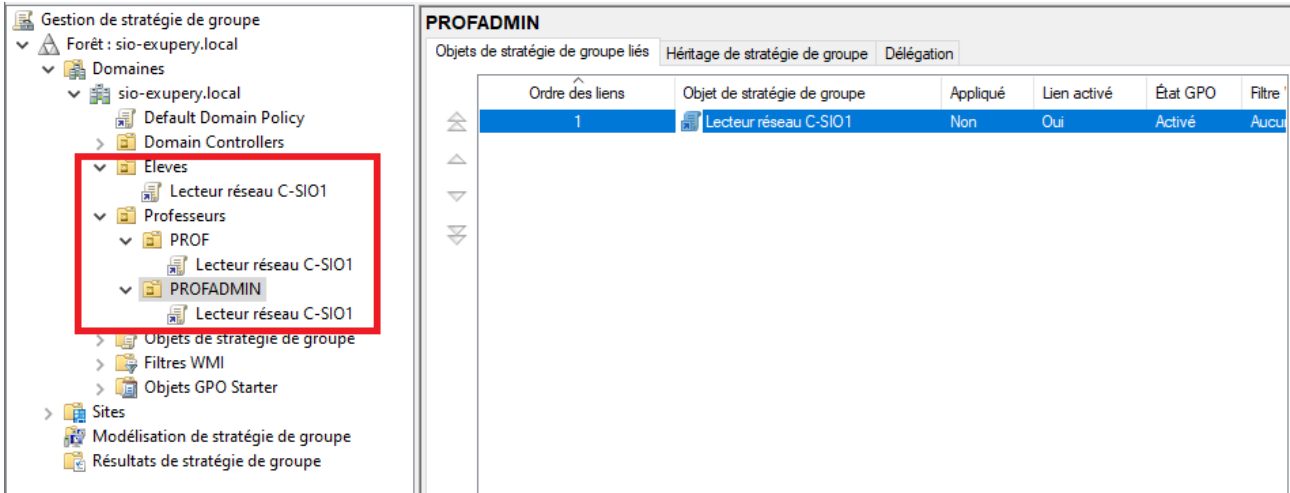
Gestion de stratégie de groupe
Forêt : sio-exupery.local
Domaines
sio-exupery.local
Default Domain Policy
Domain Controllers
Eleves
Lecteur réseau C-SIO1
Professeurs
PROF
Lecteur réseau C-SIO1
PROFADMIN
Lecteur réseau C-SIO1
Objets de stratégie de groupe
Filtres WMI
Objets GPO Starter
Sites
Modélisation de stratégie de groupe
Résultats de stratégie de groupe

PROFADMIN
Objets de stratégie de groupe liés | Héritage de stratégie de groupe | Délégation

| Ordre des liens | Objet de stratégie de groupe | Appliqué | Lien activé | État GPO | Filtre |
|---|---|---|---|---|---|
| 1 | Lecteur réseau C-SIO1 | Non | Oui | Activé | Aucu |